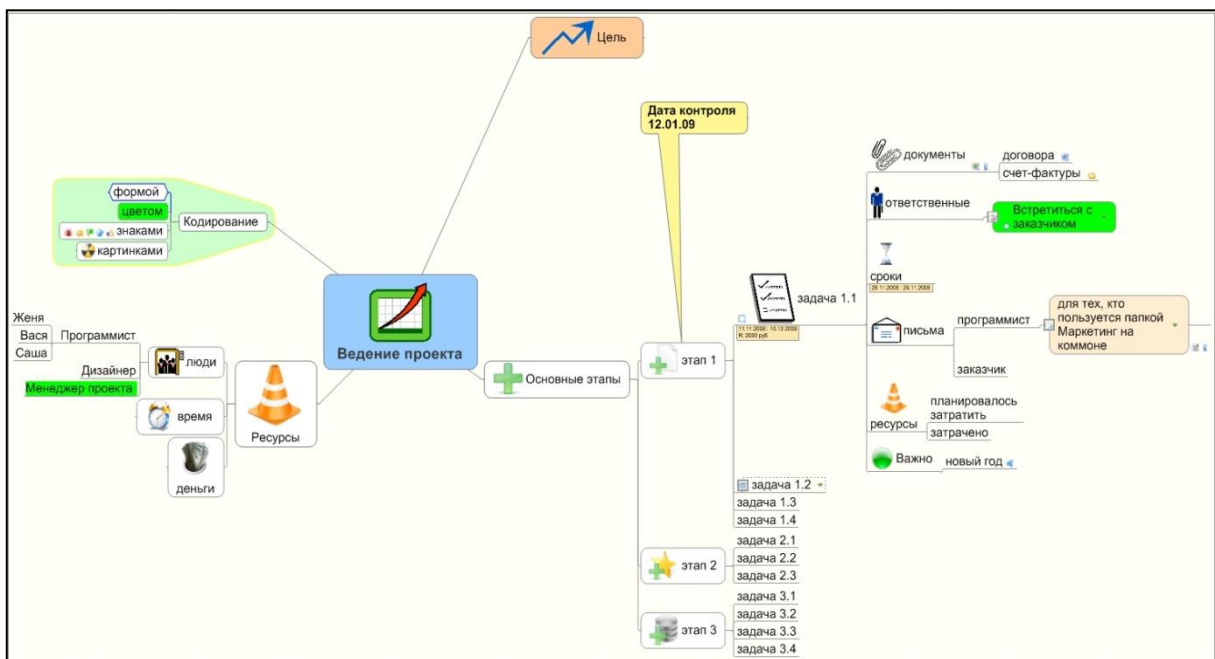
Цель

Дата контроля 12.01.09

формой
цветом
знаками
картинками
Кодирование

Ведение проекта

Женя
Вася
Саша
Программист
Дизайнер
Менеджер проекта
люди
время
деньги
Ресурсы

Основные этапы

этап 1
11.11.2008 - 10.12.2008
R: 2000 руб
задача 1.1
документы
договора
счет-фактуры
ответственные
Встретиться с заказчиком
сроки
28.11.2008 - 29.11.2008
письма
программист
для тех, кто пользуется папкой Маркетинг на коммоне
заказчик
ресурсы
планировалось затратить
затрачено
Важно
новый год
задача 1.2
задача 1.3
задача 1.4

этап 2
задача 2.1
задача 2.2
задача 2.3

этап 3
задача 3.1
задача 3.2
задача 3.3
задача 3.4